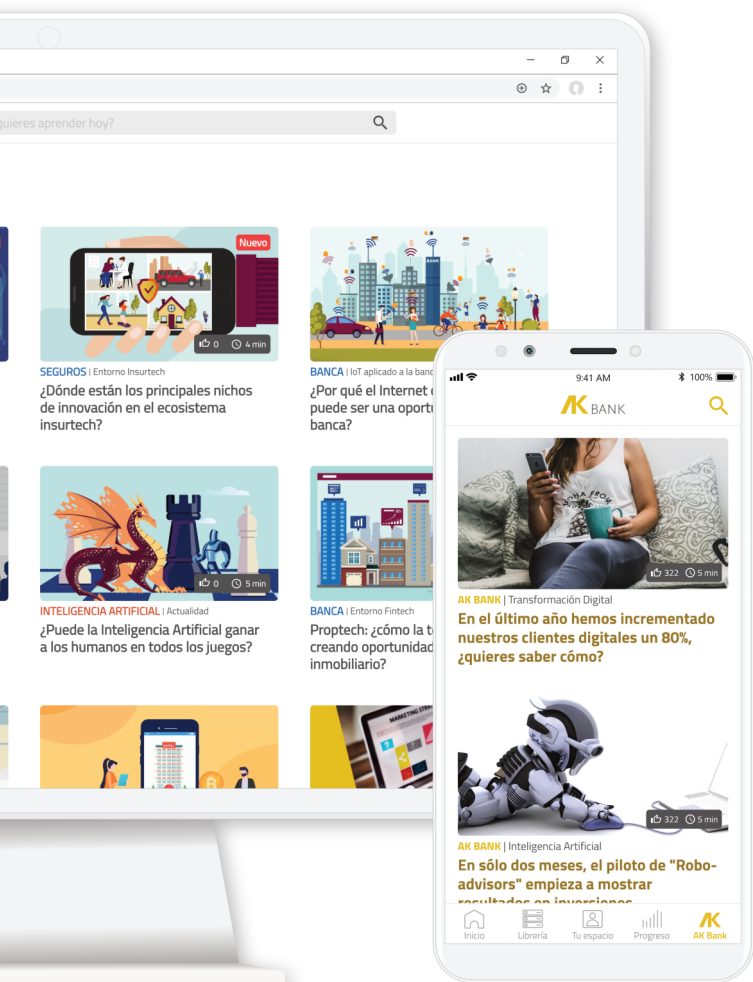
quieres aprender hoy?

Nuevo

0 4 min

SEGUROS | Entorno Insurtech

¿Dónde están los principales nichos de innovación en el ecosistema insurtech?

BANCA | IoT aplicado a la banc

¿Por qué el Internet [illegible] puede ser una oport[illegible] banca?

0 5 min

INTELIGENCIA ARTIFICIAL | Actualidad

¿Puede la Inteligencia Artificial ganar a los humanos en todos los juegos?

BANCA | Entorno Fintech

Proptech: ¿cómo la t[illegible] creando oportunidad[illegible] inmobiliario?

9:41 AM

100%

AK BANK

322 5 min

AK BANK | Transformación Digital

En el último año hemos incrementado nuestros clientes digitales un 80%, ¿quieres saber cómo?

322 5 min

AK BANK | Inteligencia Artificial

En sólo dos meses, el piloto de "Robo-advisors" empieza a mostrar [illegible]

Inicio Librería Tu espacio Progreso AK Bank